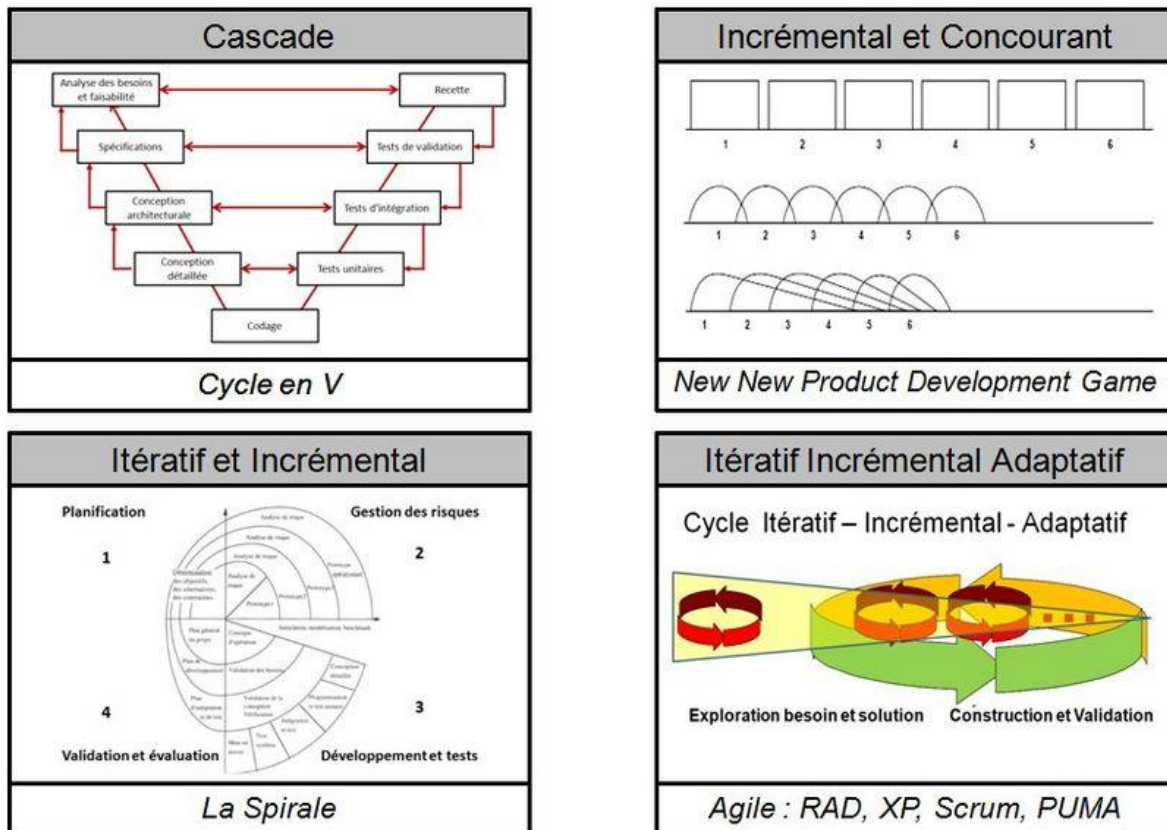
Cascade

Analyse des besoins et faisabilité

Recette

Spécifications

Tests de validation

Conception architecturale

Tests d'intégration

Conception détaillée

Tests unitaires

Codage

Cycle en V

Incrémental et Concourant

1 2 3 4 5 6

1 2 3 4 5 6

1 2 3 4 5 6

New New Product Development Game

Itératif et Incrémental

Planification

Gestion des risques

1

2

Analyse de risque

Analyse de risque

Analyse de risque

Détermination des objectifs, des alternatives, des contraintes

Analyse de risque

Prototype opérationnel

Prototype

Prototype

Prototype

Plan général du projet

Concept d'opération

Simulation, modélisation, benchmark

Plan de développement

Validation des besoins

Conception détaillée

Plan d'intégration et de test

Validation de la conception Vérification

Programmation et test unitaire

Mise en œuvre

Test système

Intégration et test

4

3

Validation et évaluation

Développement et tests

La Spirale

Itératif Incrémental Adaptatif

Cycle Itératif – Incrémental - Adaptatif

Exploration besoin et solution

Construction et Validation

Agile : RAD, XP, Scrum, PUMA